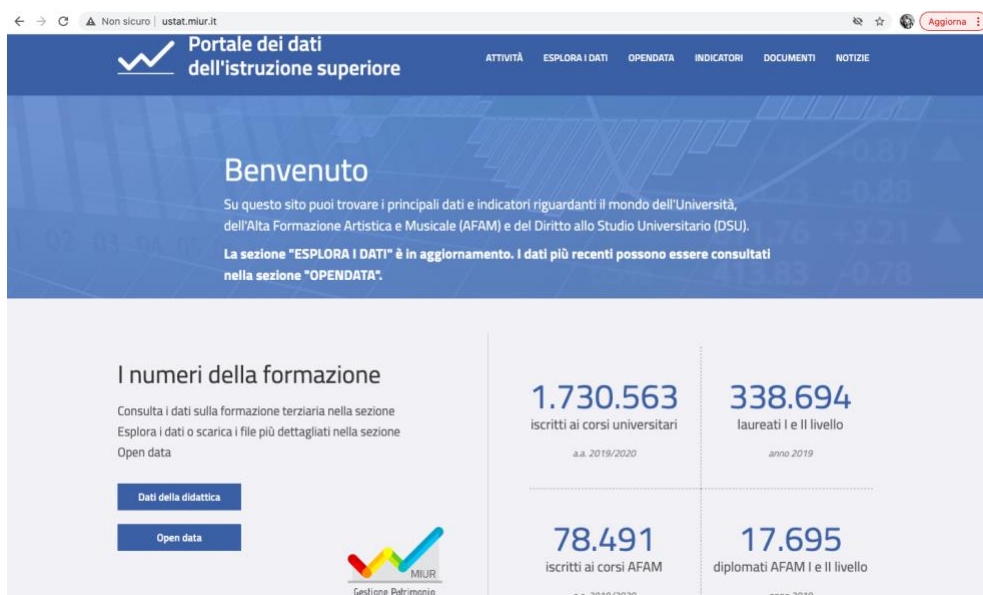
Non sicuro | ustat.miur.it

Aggiorna

Portale dei dati dell'istruzione superiore

ATTIVITÀ ESPLORA I DATI OPENDATA INDICATORI DOCUMENTI NOTIZIE

Benvenuto

Su questo sito puoi trovare i principali dati e indicatori riguardanti il mondo dell'Università, dell'Alta Formazione Artistica e Musicale (AFAM) e del Diritto allo Studio Universitario (DSU).

La sezione "ESPLORA I DATI" è in aggiornamento. I dati più recenti possono essere consultati nella sezione "OPENDATA".

I numeri della formazione

Consulta i dati sulla formazione terziaria nella sezione Esplora i dati o scarica i file più dettagliati nella sezione Open data

Dati della didattica

Open data

MIUR

Gestione Patrimonio

1.730.563
iscritti ai corsi universitari
a.a. 2019/2020

338.694
laureati I e II livello
anno 2019

78.491
iscritti ai corsi AFAM
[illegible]

17.695
diplomati AFAM I e II livello
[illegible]